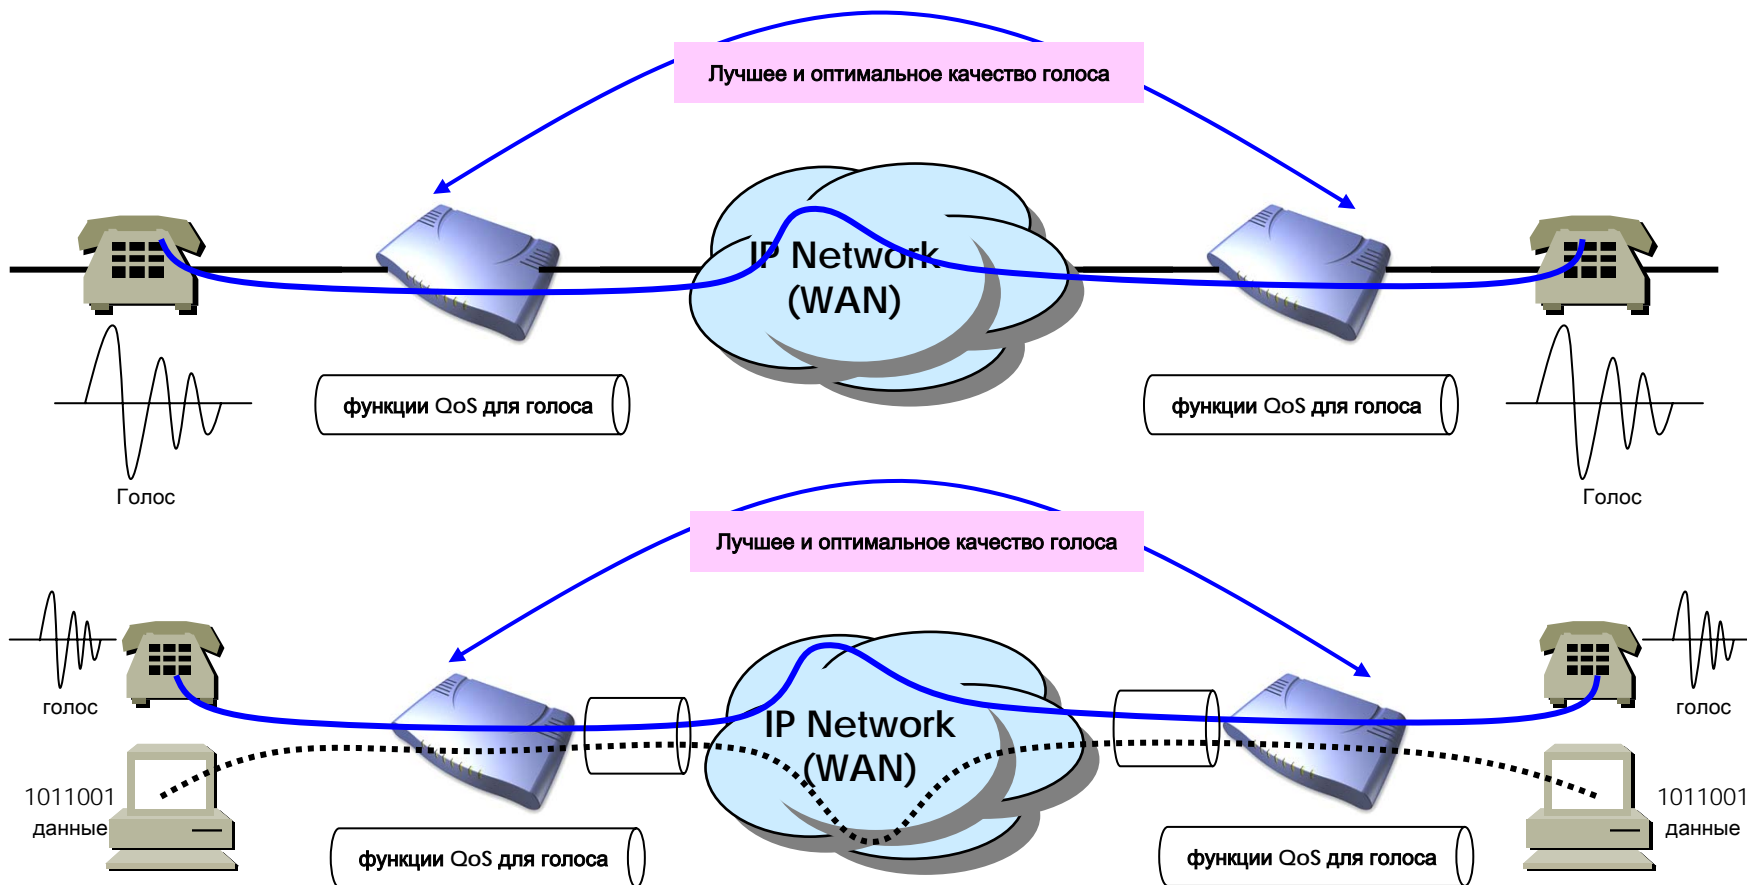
Лучшее и оптимальное качество голоса

IP Network (WAN)

функции QoS для голоса

функции QoS для голоса

Голос

Голос

Лучшее и оптимальное качество голоса

голос

голос

IP Network (WAN)

1011001 данные

1011001 данные

функции QoS для голоса

функции QoS для голоса